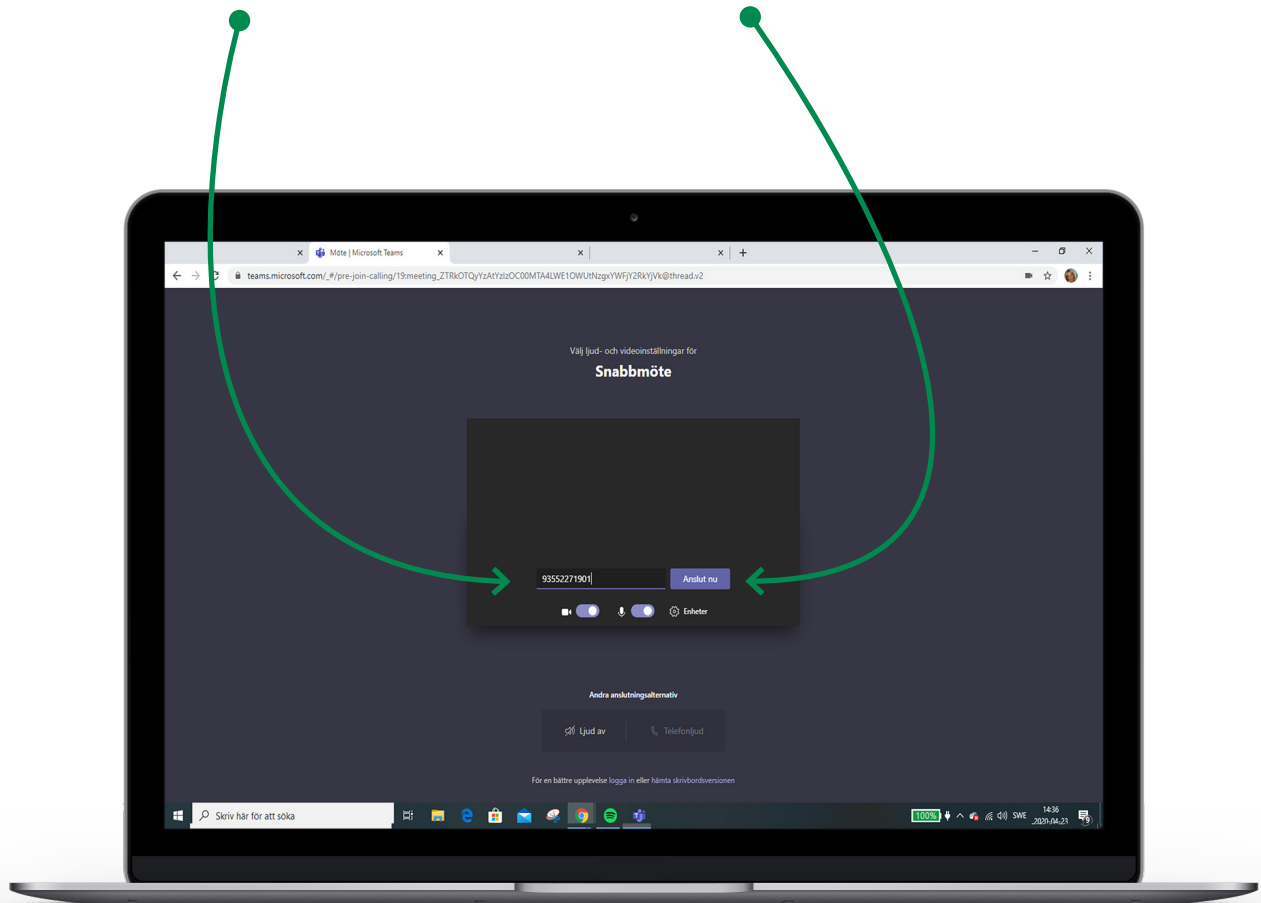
Möte | Microsoft Teams

teams.microsoft.com/_#/pre-join-calling/19:meeting_ZTRkOTQyYzAtYzIzOC00MTA4LWE1OWUtNzgxYWFjY2RkYjVk@thread.v2

Välj ljud- och videoinställningar för

Snabbmöte

93552271901

Anslut nu

Enheter

Andra anslutningsalternativ

Ljud av

Telefonljud

För en bättre upplevelse logga in eller hämta skrivbordsversionen

Skriv här för att söka

100%

SWE

14:36
2020-04-23